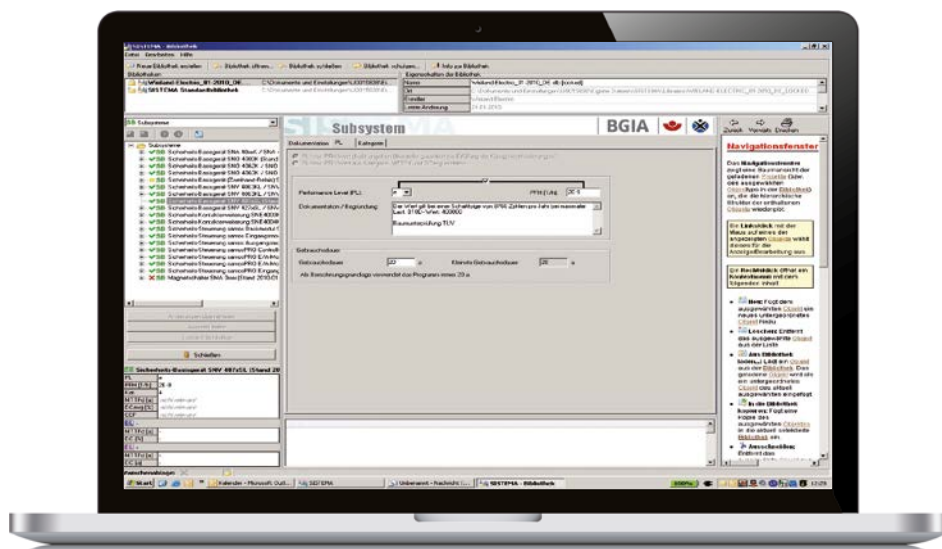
SISTEMA - Bibliothek

Datei Bearbeiten Hilfe

Neue Bibliothek erstellen | Bibliothek öffnen... | Bibliothek schließen | Bibliothek schützen... | Info zur Bibliothek

Bibliotheken:

Wieland-Electric_01-2010_DE... C:\Dokumente und Einstellungen\...

SISTEMA Standardbibliothek C:\Dokumente und Einstellungen\...

Eigenschaften der Bibliothek

Name

Ersteller

Letzte Änderung

SB Subsysteme

Subsysteme

Sicherheits-Baugerät SNA 4063K / SNA

Sicherheits-Baugerät SNO 4063K

Sicherheits-Baugerät SNO 4062K

Sicherheits-Baugerät SNV 4063KL

Sicherheits-Baugerät SNV 4063KL

Sicherheits-Baugerät SNV 4074SL

Magnetschalter SNA Sine

Schließen

Sicherheits-Baugerät SNV 4074SL (Stand 20

PL e

PFH [1/h] 2E-9

Subsystem

BGIA

Zurück Vorwärts Drucken

Dokumentation PL Kategorie

Performance Level (PL): e

PFH [1/h]: 2E-9

Dokumentation / Begründung:

Baumusterprüfung TÜV

Gebrauchsdauer

Gebrauchsdauer: 20 a

Kleinste Gebrauchsdauer: 20 a

Navigationsfenster

Das Navigationsfenster zeigt eine Baumansicht der geladenen Objekte (bzw. des ausgewählten Objekttyps in der Bibliothek) an, die die hierarchische Struktur der enthaltenen Objekte wiedergibt.

Ein Linksklick mit der Maus auf eines der angezeigten Objekte wählt dieses für die Anzeige/Bearbeitung aus.

Ein Rechtsklick öffnet ein Kontextmenü mit den folgenden Inhalt:

Neu: Fügt dem ausgewählten Objekt ein neues untergeordnetes Objekt hinzu

Löschen: Entfernt das ausgewählte Objekt aus der Liste

Aus Bibliothek laden...: Lädt ein Objekt aus der Bibliothek. Das gewählte Objekt wird als ein untergeordnetes Objekt des aktuell ausgewählten eingefügt

In die Bibliothek kopieren: Fügt eine Kopie des ausgewählten Objektes in die aktuell selektierte Bibliothek ein.

Ausschneiden: Entfernt das

Start | Kalender - Microsoft Outl... | SISTEMA | Unbenannt - Nachricht (... | SISTEMA - Bibliothek